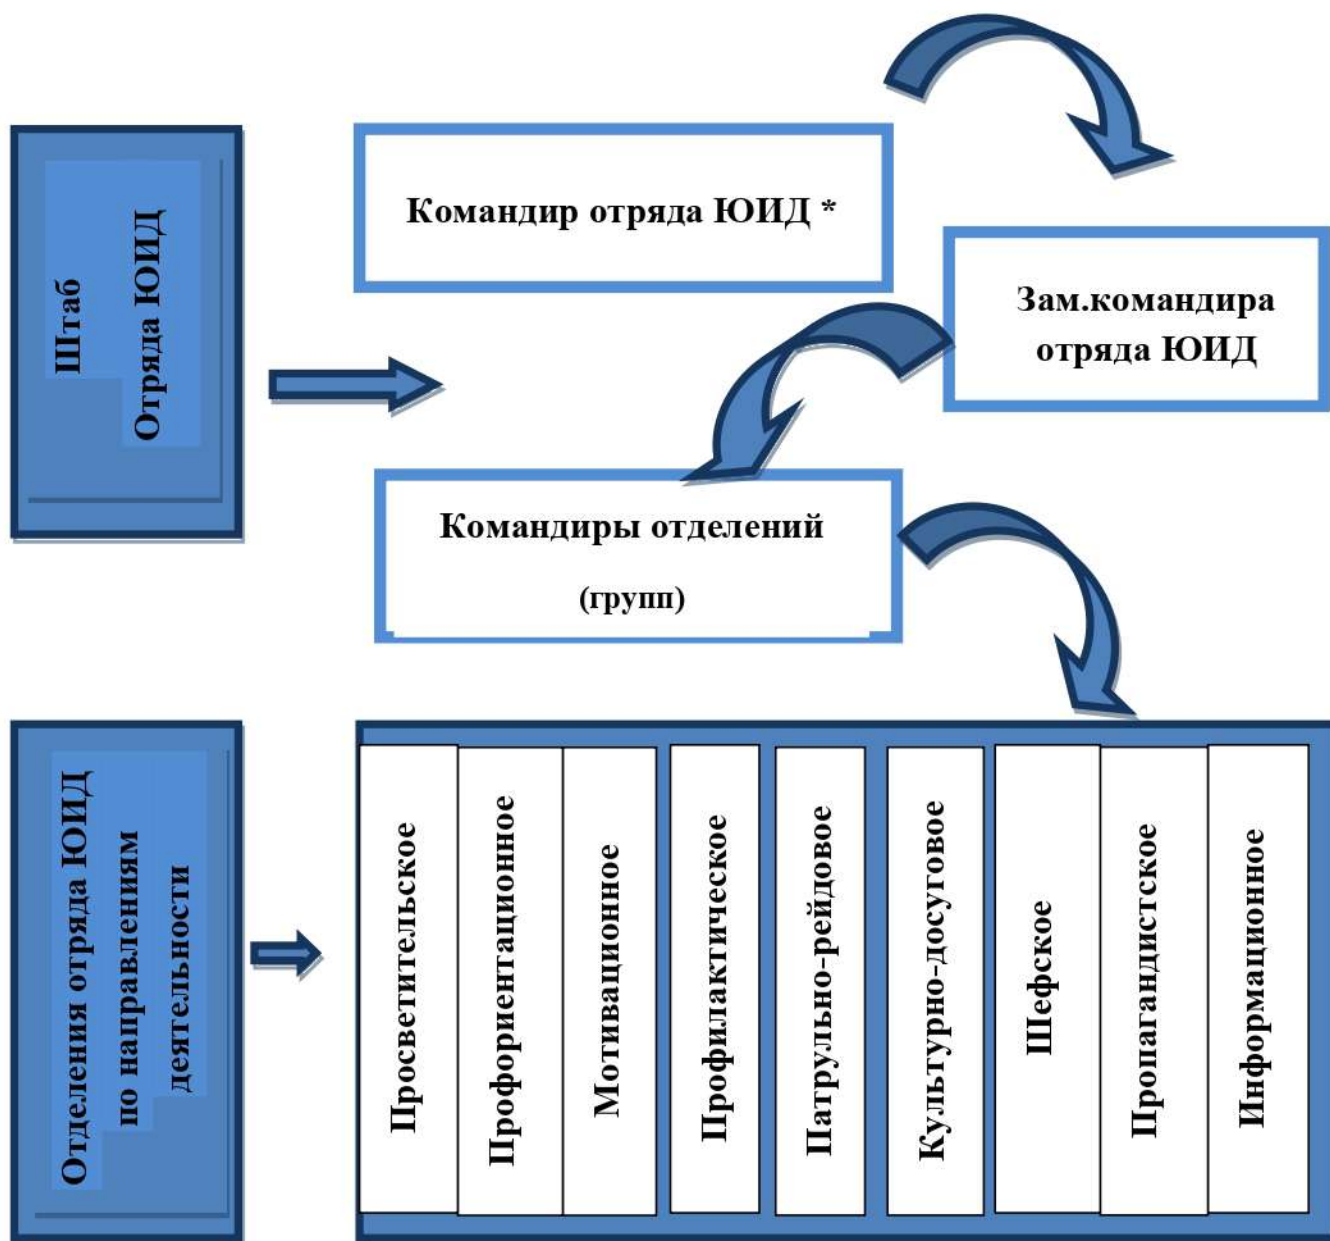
Штаб
Отряда ЮИД

Командир отряда ЮИД *

Зам.командира отряда ЮИД

Командиры отделений

(групп)

Отделения отряда ЮИД по направлениям деятельности

Просветительское

Профориентационное

Мотивационное

Профилактическое

Патрульно-рейдовое

Культурно-досуговое

Шефское

Пропагандистское

Информационное